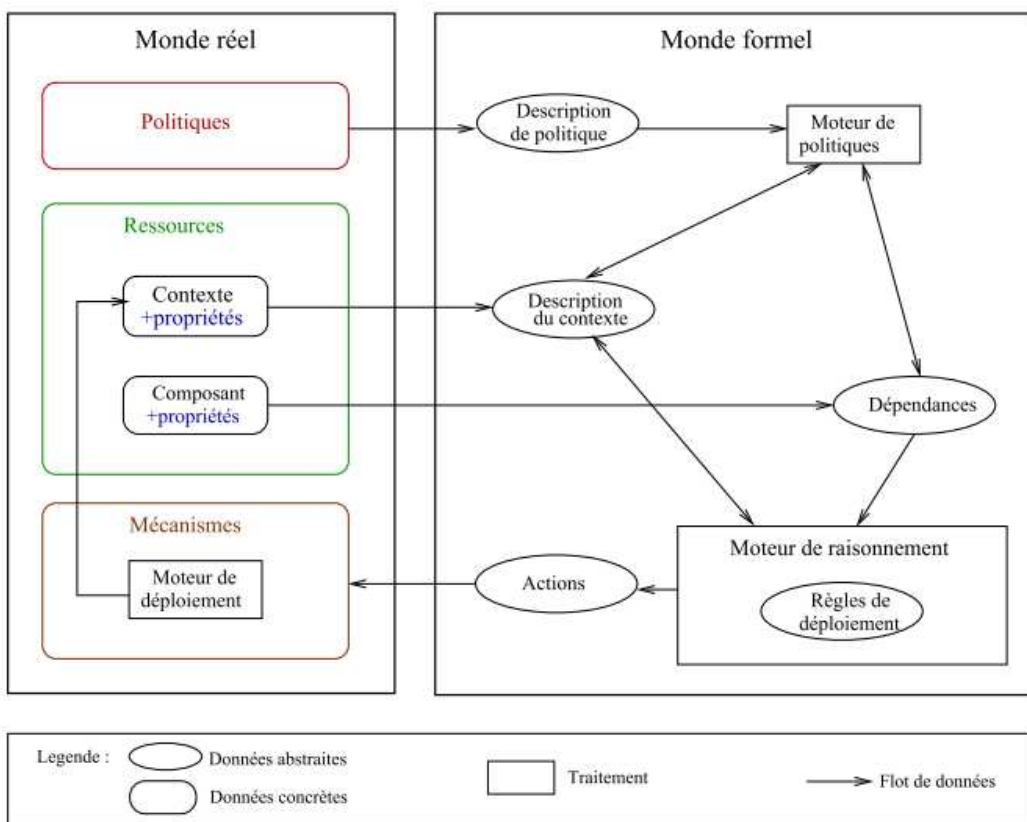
Monde réel

Politiques

Ressources

Contexte
+propriétés

Composant
+propriétés

Mécanismes

Moteur de
déploiement

Monde formel

Description
de politique

Moteur de
politiques

Description
du contexte

Dépendances

Moteur de raisonnement

Règles de
déploiement

Actions

Legende :
Données abstraites
Données concrètes
Traitement
Flot de données